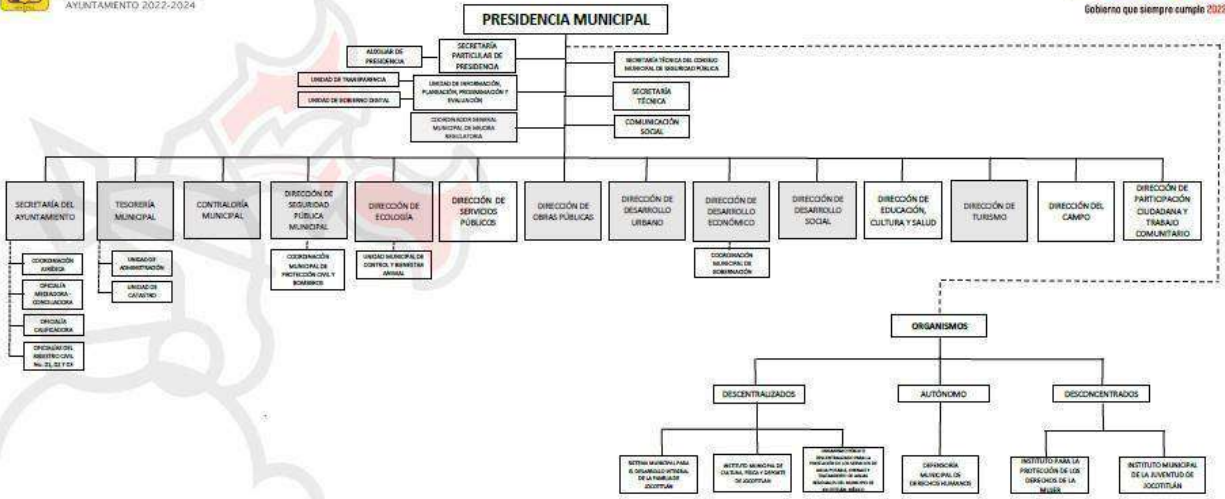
AYUNTAMIENTO 2022-2024

Gobierno que siempre cumple 2022

PRESIDENCIA MUNICIPAL

AUXILIAR DE PRESIDENCIA

SECRETARÍA PARTICULAR DE PRESIDENCIA

SECRETARÍA TÉCNICA DEL CONSEJO MUNICIPAL DE SEGURIDAD PÚBLICA

UNIDAD DE TRANSPARENCIA

UNIDAD DE GOBIERNO DIGITAL

UNIDAD DE INFORMACIÓN, PLANEACIÓN, PROGRAMACIÓN Y EVALUACIÓN

SECRETARÍA TÉCNICA

COORDINACIÓN GENERAL MUNICIPAL DE MEJORA REGULATORIA

COMUNICACIÓN SOCIAL

SECRETARÍA DEL AYUNTAMIENTO

TESORERÍA MUNICIPAL

CONTRALORÍA MUNICIPAL

DIRECCIÓN DE SEGURIDAD PÚBLICA MUNICIPAL

DIRECCIÓN DE ECOLOGÍA

DIRECCIÓN DE SERVICIOS PÚBLICOS

DIRECCIÓN DE OBRAS PÚBLICAS

DIRECCIÓN DE DESARROLLO URBANO

DIRECCIÓN DE DESARROLLO ECONÓMICO

DIRECCIÓN DE DESARROLLO SOCIAL

DIRECCIÓN DE EDUCACIÓN, CULTURA Y SALUD

DIRECCIÓN DE TURISMO

DIRECCIÓN DEL CAMPO

DIRECCIÓN DE PARTICIPACIÓN CIUDADANA Y TRABAJO COMUNITARIO

COORDINACIÓN JURÍDICA

OFICIALÍA MEDIADORA-CONCILIADORA

OFICIALÍA CALIFICADORA

OFICIALÍAS DEL REGISTRO CIVIL No. 01, 02 Y 03

UNIDAD DE ADMINISTRACIÓN

UNIDAD DE CATASTRO

COORDINACIÓN MUNICIPAL DE PROTECCIÓN CIVIL Y BOMBEROS

UNIDAD MUNICIPAL DE CONTROL Y BIENESTAR ANIMAL

COORDINACIÓN MUNICIPAL DE GOBERNACIÓN

ORGANISMOS

DESCENTRALIZADOS

AUTÓNOMO

DESCONCENTRADOS

SISTEMA MUNICIPAL PARA EL DESARROLLO INTEGRAL DE LA FAMILIA DE JOCOTITLÁN

INSTITUTO MUNICIPAL DE CULTURA FÍSICA Y DEPORTE DE JOCOTITLÁN

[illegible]

DEFENSORÍA MUNICIPAL DE DERECHOS HUMANOS

INSTITUTO PARA LA PROTECCIÓN DE LOS DERECHOS DE LA MUJER

INSTITUTO MUNICIPAL DE LA JUVENTUD DE JOCOTITLÁN